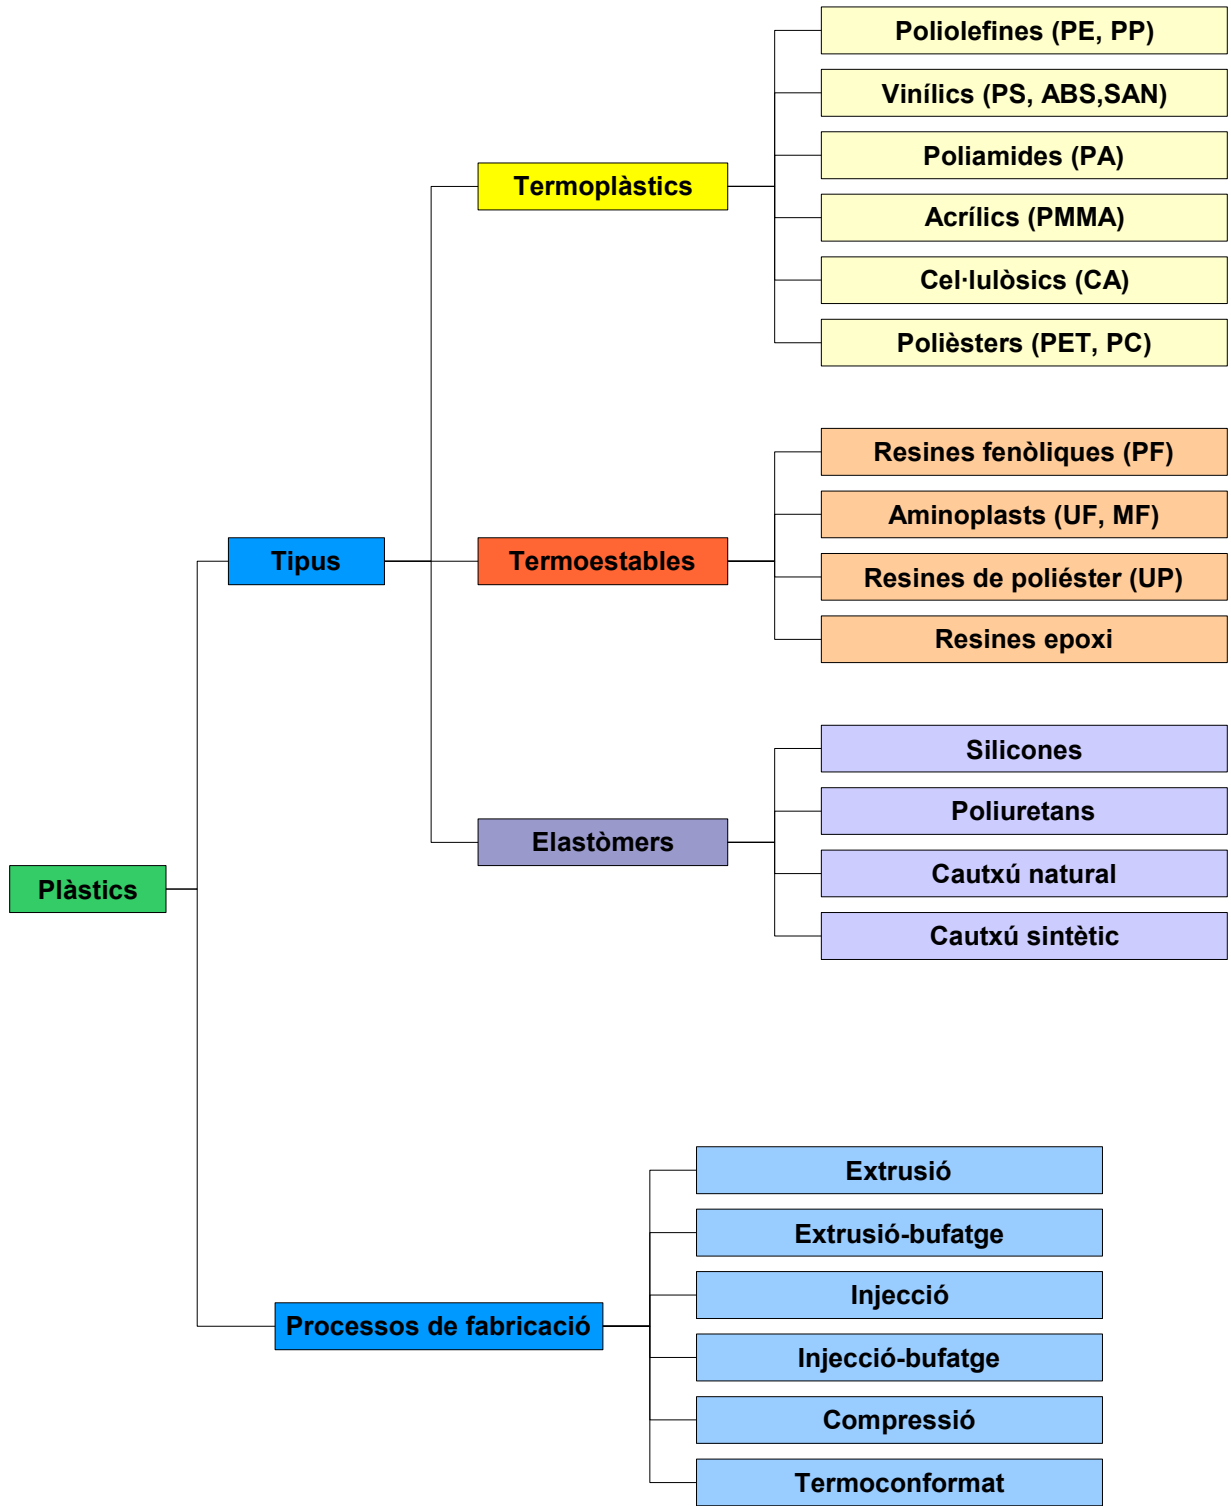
Plàstics

Tipus

Termoplàstics

Poliolefines (PE, PP)

Vinílics (PS, ABS,SAN)

Poliamides (PA)

Acrílics (PMMA)

Cel·lulòsics (CA)

Polièsters (PET, PC)

Termoestables

Resines fenòliques (PF)

Aminoplasts (UF, MF)

Resines de poliéster (UP)

Resines epoxi

Elastòmers

Silicones

Poliuretans

Cautxú natural

Cautxú sintètic

Processos de fabricació

Extrusió

Extrusió-bufatge

Injecció

Injecció-bufatge

Compressió

Termoconformat